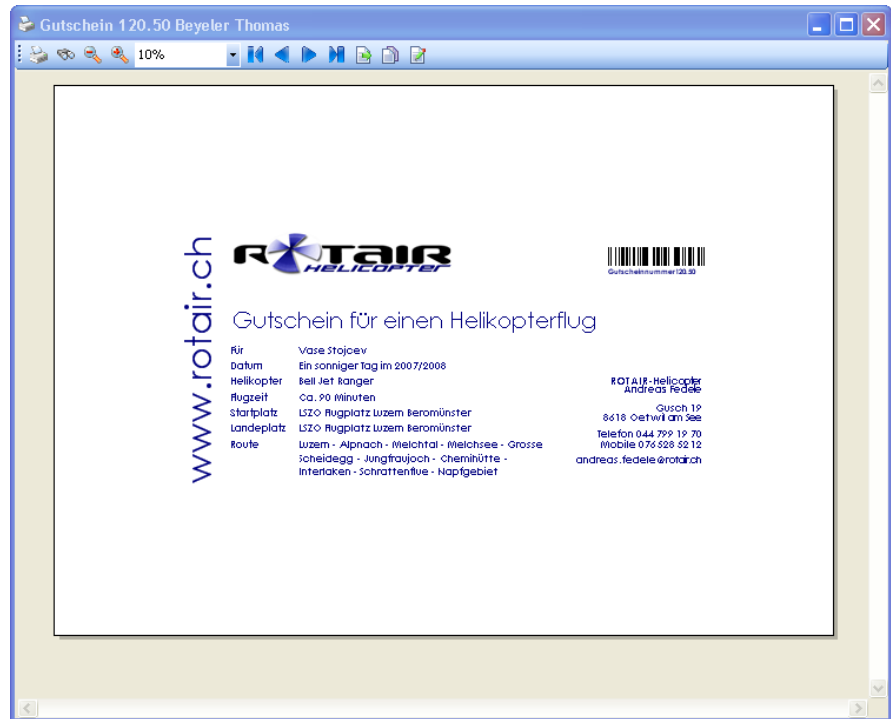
Gutschein 120.50 Beyeler Thomas

10%

www.rotair.ch

ROTAIR HELICOPTER

Gutscheinnummer120.50

Gutschein für einen Helikopterflug

| | |
|---|---|
| Für | Vase Stojcev |
| Datum | Ein sonniger Tag im 2007/2008 |
| Helikopter | Bell Jet Ranger |
| Flugzeit | Ca. 90 Minuten |
| Startplatz | LSZO Flugplatz Luzern Beromünster |
| Landeplatz | LSZO Flugplatz Luzern Beromünster |
| Route | Luzern - Alpnach - Melchtal - Melchsee - Grosse Scheidegg - Jungfraujoch - Chemihütte - Interlaken - Schrattenflue - Napfgebiet |

ROTAIR-Helicopter
Andreas Fedele

Gusch 19
8618 Oetwil am See

Telefon 044 799 19 70
Mobile 076 528 52 12

andreas.fedele@rotair.ch